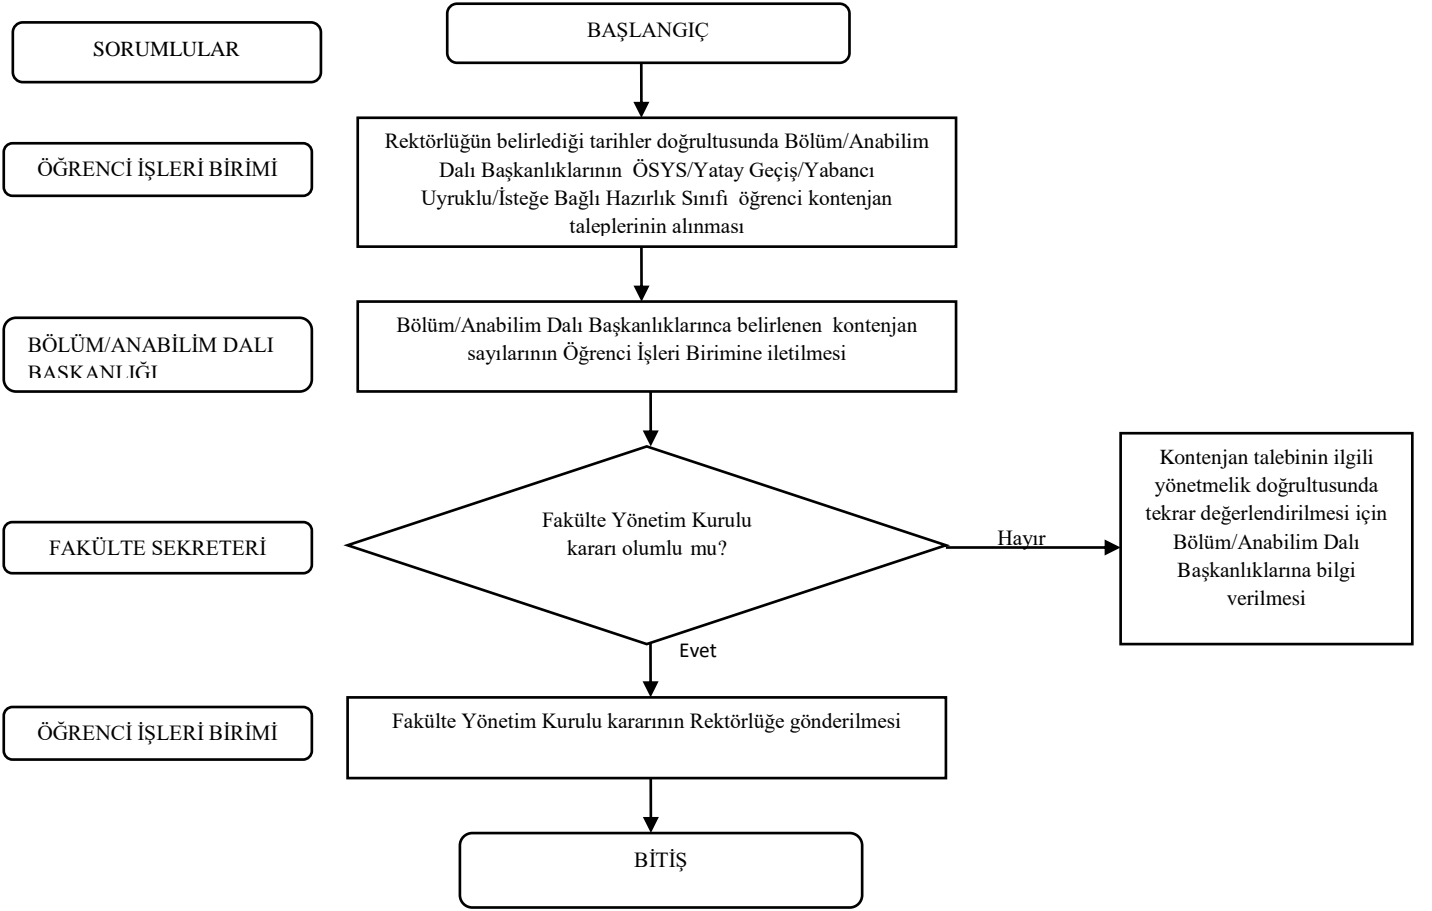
SORUMLULAR

BAŞLANGIÇ

ÖĞRENCİ İŞLERİ BİRİMİ

Rektörlüğün belirlediği tarihler doğrultusunda Bölüm/Anabilim Dalı Başkanlıklarının ÖSYS/Yatay Geçiş/Yabancı Uyruklu/İsteğe Bağlı Hazırlık Sınıfı öğrenci kontenjan taleplerinin alınması

BÖLÜM/ANABİLİM DALI BAŞKANLIĞI

Bölüm/Anabilim Dalı Başkanlıklarınca belirlenen kontenjan sayılarının Öğrenci İşleri Birimine iletilmesi

FAKÜLTE SEKRETERİ

Fakülte Yönetim Kurulu kararı olumlu mu?

Hayır

Kontenjan talebinin ilgili yönetmelik doğrultusunda tekrar değerlendirilmesi için Bölüm/Anabilim Dalı Başkanlıklarına bilgi verilmesi

Evet

ÖĞRENCİ İŞLERİ BİRİMİ

Fakülte Yönetim Kurulu kararının Rektörlüğe gönderilmesi

BİTİŞ